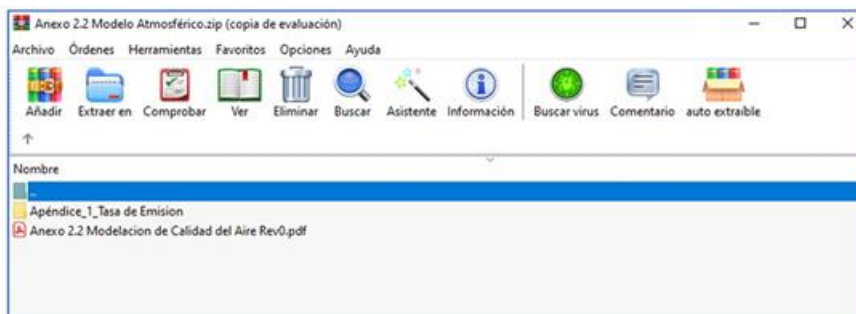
Anexo 2.2 Modelo Atmosférico.zip (copia de evaluación)

Archivo Órdenes Herramientas Favoritos Opciones Ayuda

Añadir Extraer en Comprobar Ver Eliminar Buscar Asistente Información Buscar virus Comentario auto extraíble

Nombre

..

Apéndice_1_Tasa de Emision

Anexo 2.2 Modelacion de Calidad del Aire Rev0.pdf